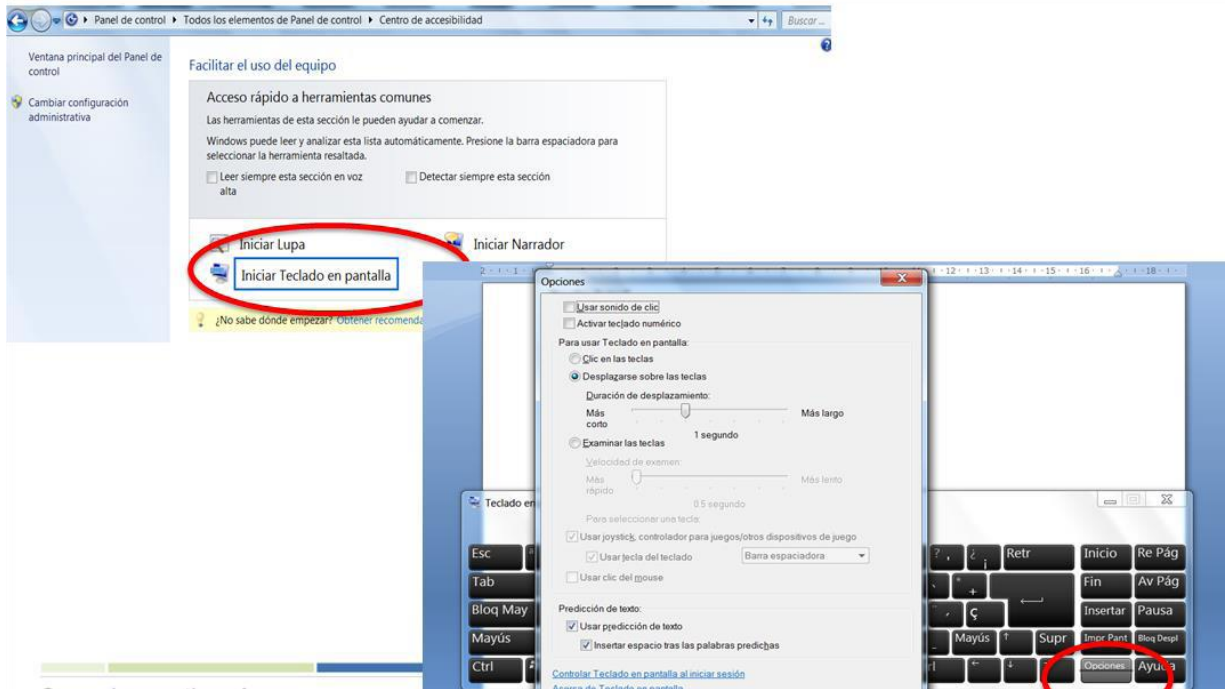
Panel de control ▸ Todos los elementos de Panel de control ▸ Centro de accesibilidad
Buscar...

Ventana principal del Panel de control
Cambiar configuración administrativa

Facilitar el uso del equipo

Acceso rápido a herramientas comunes
Las herramientas de esta sección le pueden ayudar a comenzar.
Windows puede leer y analizar esta lista automáticamente. Presione la barra espaciadora para seleccionar la herramienta resaltada.
Leer siempre esta sección en voz alta
Detectar siempre esta sección

Iniciar Lupa
Iniciar Narrador
Iniciar Teclado en pantalla

¿No sabe dónde empezar? Obtener recomenda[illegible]

Opciones
Usar sonido de clic
Activar teclado numérico
Para usar Teclado en pantalla:
Clic en las teclas
Desplazarse sobre las teclas
Duración de desplazamiento:
Más corto
Más largo
1 segundo
Examinar las teclas
Velocidad de examen:
Más rápido
Más lento
0.5 segundo
Para seleccionar una tecla:
Usar joystick, controlador para juegos/otros dispositivos de juego
Usar tecla del teclado
Barra espaciadora
Usar clic del mouse
Predicción de texto:
Usar predicción de texto
Insertar espacio tras las palabras predichas
Controlar Teclado en pantalla al iniciar sesión
Acerca de Teclado en pantalla

Teclado en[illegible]
Esc
Tab
Bloq May
Mayús
Ctrl
Retr
Inicio
Re Pág
Fin
Av Pág
Insertar
Pausa
Ç
Mayús
Supr
Impr Pant
Bloq Despl
Opciones
Ayuda